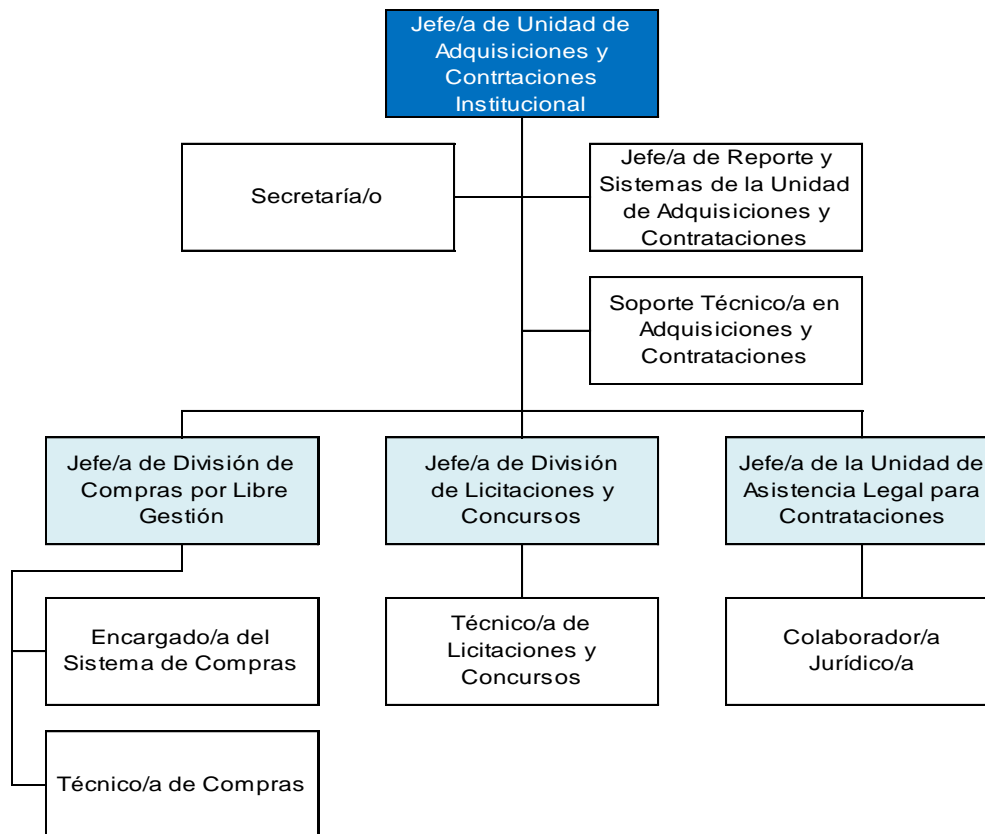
Jefe/a de Unidad de Adquisiciones y Contrtaciones Institucional

Secretaría/o

Jefe/a de Reporte y Sistemas de la Unidad de Adquisiciones y Contrataciones

Soporte Técnico/a en Adquisiciones y Contrataciones

Jefe/a de División de Compras por Libre Gestión

Jefe/a de División de Licitaciones y Concursos

Jefe/a de la Unidad de Asistencia Legal para Contrataciones

Encargado/a del Sistema de Compras

Técnico/a de Licitaciones y Concursos

Colaborador/a Jurídico/a

Técnico/a de Compras